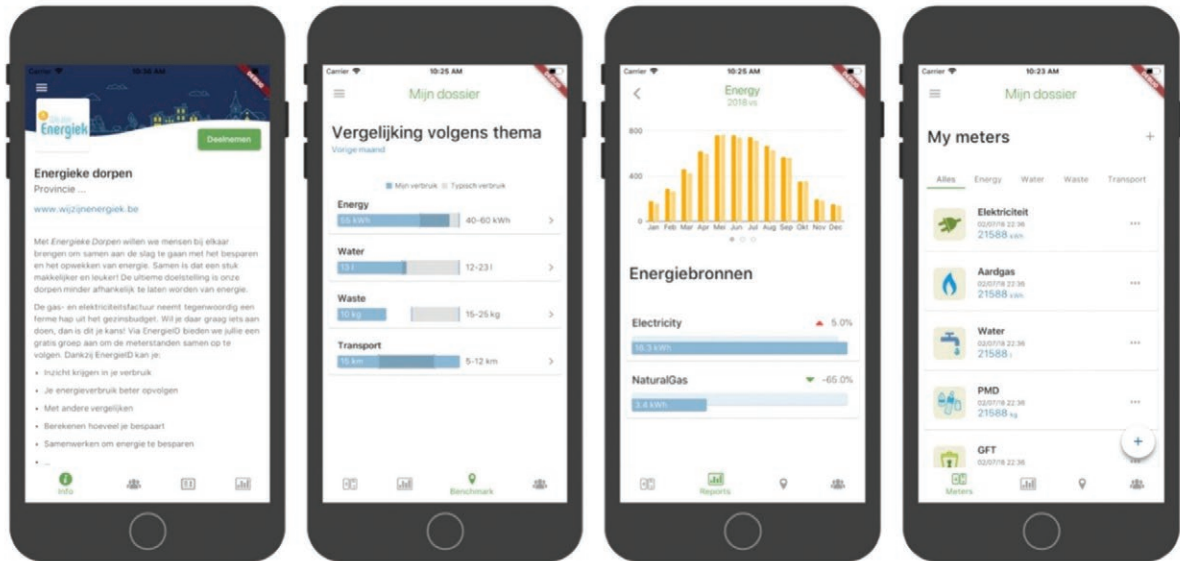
Carrier 10:36 AM

DEBUG

Energiek

Deelnemen

Energieke dorpen

Provincie ...

www.wijzijnenergiek.be

Met Energieke Dorpen willen we mensen bij elkaar brengen om samen aan de slag te gaan met het besparen en het opwekken van energie. Samen is dat een stuk makkelijker en leuker! De ultieme doelstelling is onze dorpen minder afhankelijk te laten worden van energie.

De gas- en elektriciteitsfactuur neemt tegenwoordig een ferme hap uit het gezinsbudget. Wil je daar graag iets aan doen, dan is dit je kans! Via EnergieID bieden we jullie een gratis groep aan om de meterstanden samen op te volgen. Dankzij EnergieID kan je:

- Inzicht krijgen in je verbruik
- Je energieverbruik beter opvolgen
- Met andere vergelijken
- Berekenen hoeveel je bespaart
- Samenwerken om energie te besparen
- ...

Info

Carrier 10:25 AM

DEBUG

Mijn dossier

Vergelijking volgens thema

Vorige maand

Mijn verbruik Typisch verbruik

Energy

55 kWh 40-60 kWh

Water

13 l 12-23 l

Waste

10 kg 15-25 kg

Transport

15 km 5-12 km

Benchmark

Carrier 10:25 AM

DEBUG

Energy

2018 vs

800

400

0

Jan Feb Mar Apr Mei Jun Jul Aug Sep Okt Nov Dec

Energiebronnen

Electricity 5.0%

16.3 kWh

NaturalGas -65.0%

3.4 kWh

Reports

Carrier 10:23 AM

DEBUG

Mijn dossier

My meters +

Alles Energy Water Waste Transport

Elektriciteit
02/07/18 22:36
21588 kWh

Aardgas
02/07/18 22:36
21588 kWh

Water
02/07/18 22:36
21588 l

PMD
02/07/18 22:36
21588 kg

GFT
02/07/18 22:36

Meters